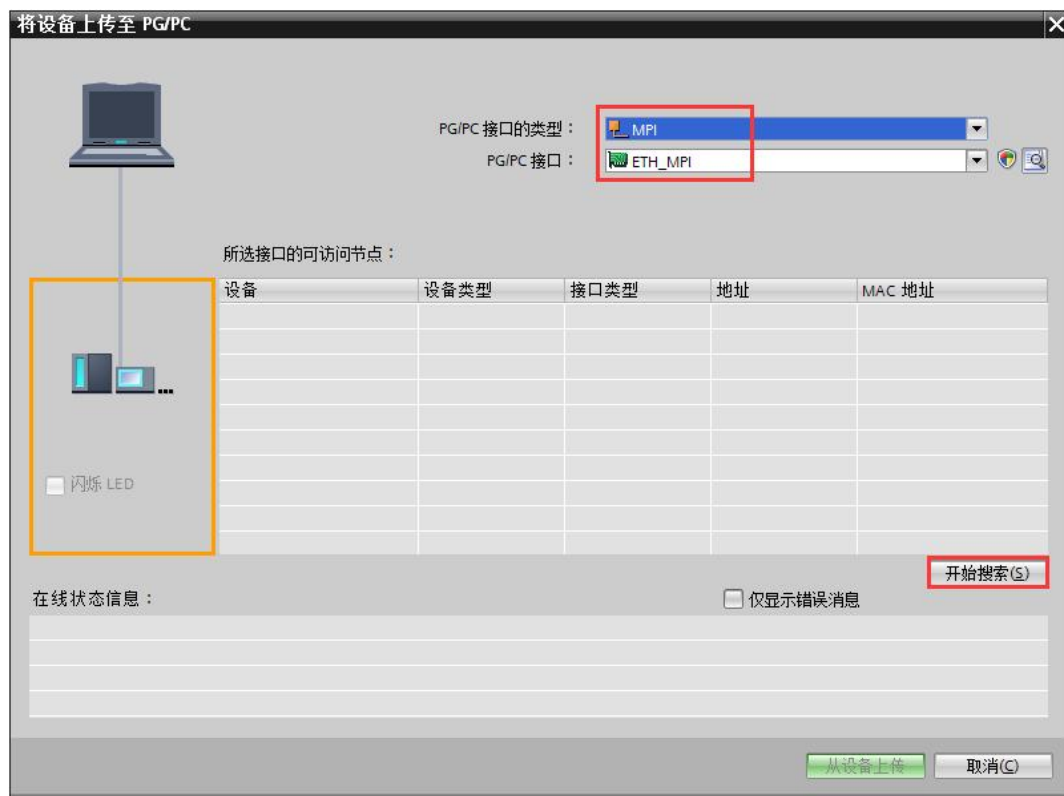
将设备上传至 PG/PC

PG/PC 接口的类型： MPI
PG/PC 接口： ETH_MPI

所选接口的可访问节点：

| 设备 | 设备类型 | 接口类型 | 地址 | MAC 地址 |
|---|---|---|---|---|
| | | | | |

闪烁 LED

开始搜索(S)

在线状态信息：

仅显示错误消息

从设备上传

取消(C)